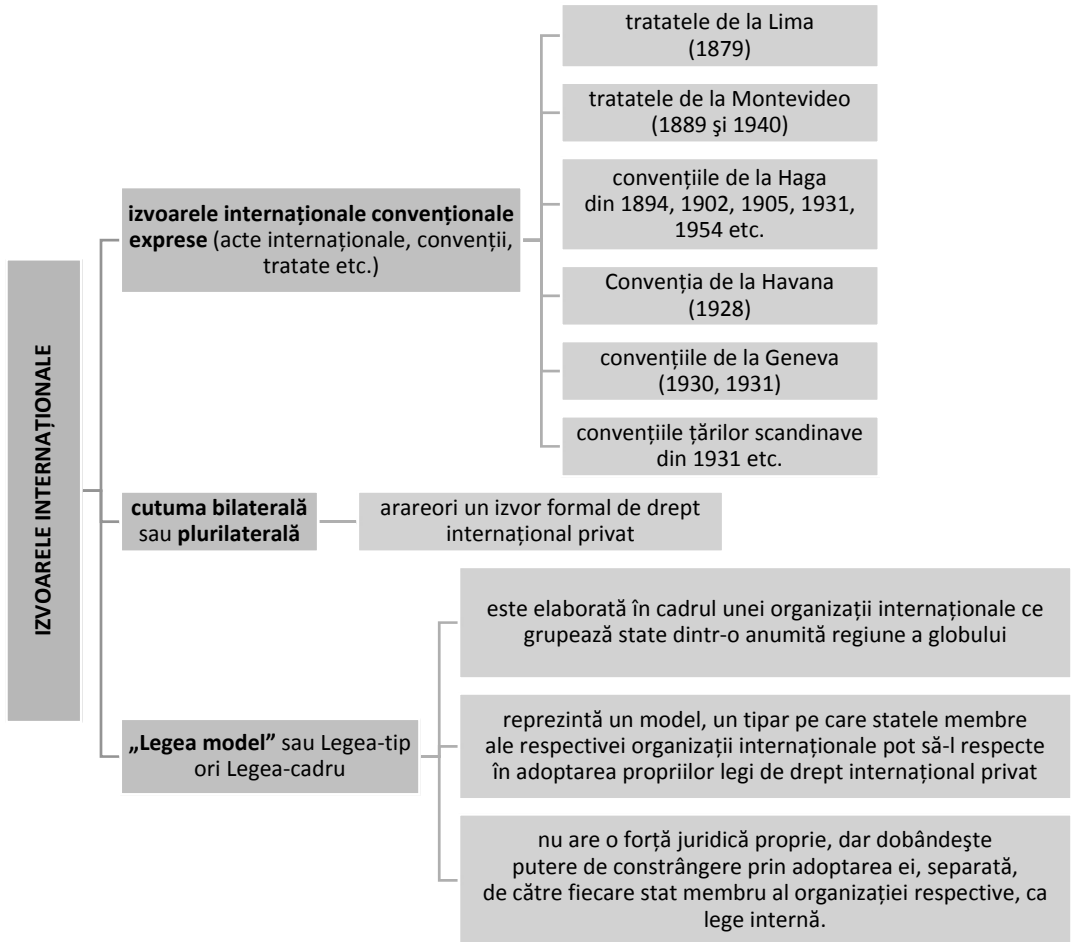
IZVOARELE INTERNAȚIONALE

izvoarele internaționale convenționale exprese (acte internaționale, convenții, tratate etc.)

tratatele de la Lima (1879)

tratatele de la Montevideo (1889 şi 1940)

convențiile de la Haga din 1894, 1902, 1905, 1931, 1954 etc.

Convenția de la Havana (1928)

convențiile de la Geneva (1930, 1931)

convențiile țărilor scandinave din 1931 etc.

cutuma bilaterală sau plurilaterală

arareori un izvor formal de drept internațional privat

„Legea model" sau Legea-tip ori Legea-cadru

este elaborată în cadrul unei organizații internaționale ce grupează state dintr-o anumită regiune a globului

reprezintă un model, un tipar pe care statele membre ale respectivei organizații internaționale pot să-l respecte în adoptarea propriilor legi de drept internațional privat

nu are o forță juridică proprie, dar dobândeşte putere de constrângere prin adoptarea ei, separată, de către fiecare stat membru al organizației respective, ca lege internă.